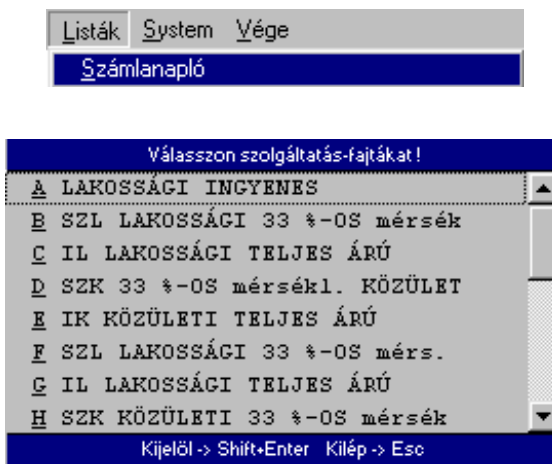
Listák System Vége
Számlanapló

Válasszon szolgáltatás-fajtákat !
A LAKOSSÁGI INGYENES
B SZL LAKOSSÁGI 33 %-OS mérsék
C IL LAKOSSÁGI TELJES ÁRÚ
D SZK 33 %-OS mérsékl. KÖZÜLET
E IK KÖZÜLETI TELJES ÁRÚ
F SZL LAKOSSÁGI 33 %-OS mérs.
G IL LAKOSSÁGI TELJES ÁRÚ
H SZK KÖZÜLETI 33 %-OS mérsék
Kijelöl -> Shift+Enter Kilép -> Esc